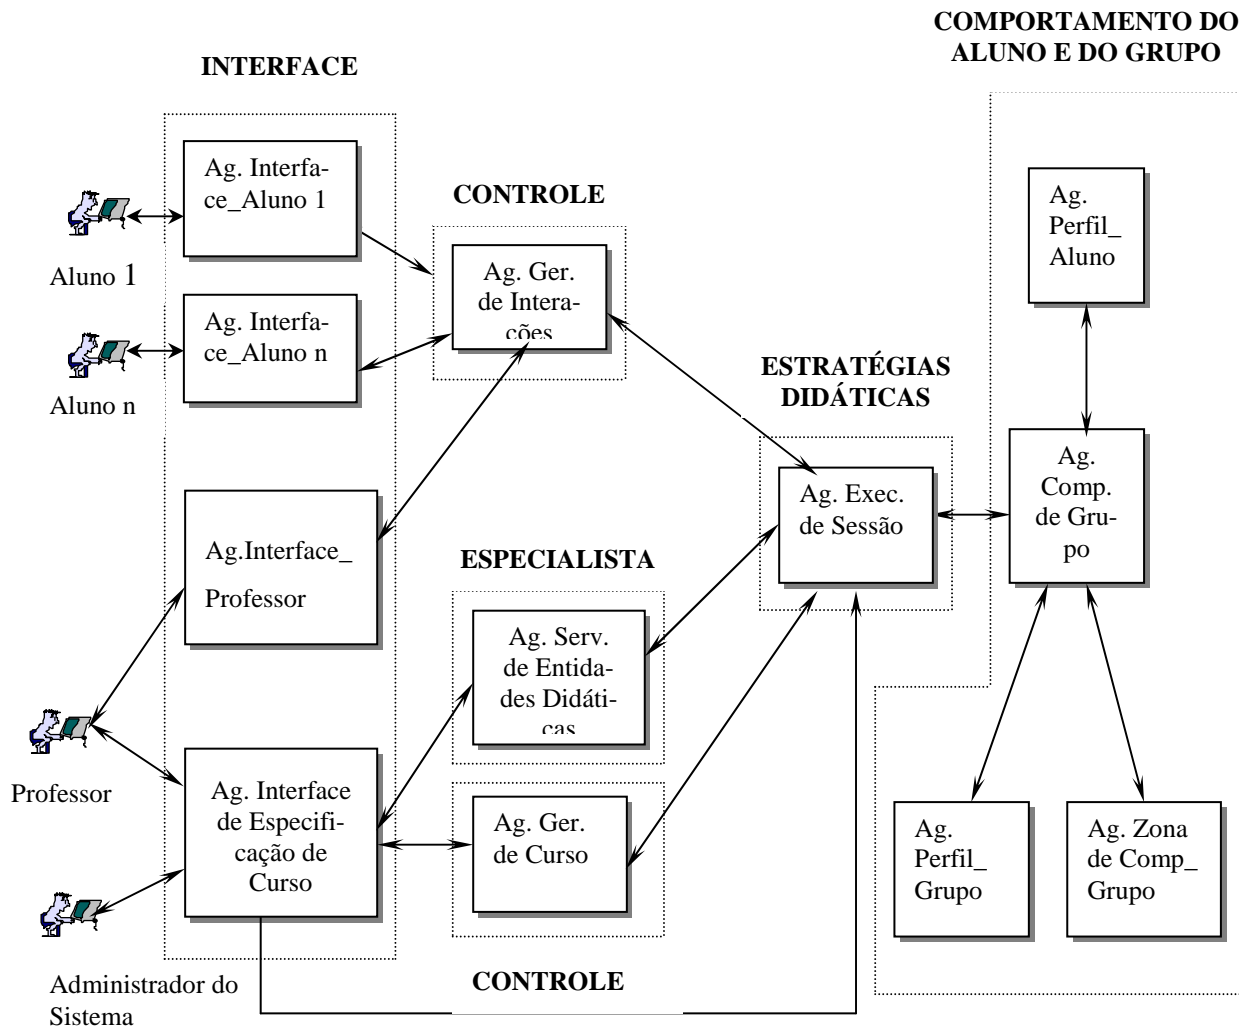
COMPORTAMENTO DO ALUNO E DO GRUPO

INTERFACE

Ag. Interface_Aluno 1

Aluno 1

Ag. Interface_Aluno n

Aluno n

CONTROLE

Ag. Ger. de Interações

Ag. Perfil_ Aluno

ESTRATÉGIAS DIDÁTICAS

Ag. Exec. de Sessão

Ag. Comp. de Grupo

Ag.Interface_ Professor

ESPECIALISTA

Ag. Serv. de Entidades Didáticas

Professor

Ag. Interface de Especificação de Curso

Ag. Ger. de Curso

Ag. Perfil_ Grupo

Ag. Zona de Comp_ Grupo

Administrador do Sistema

CONTROLE